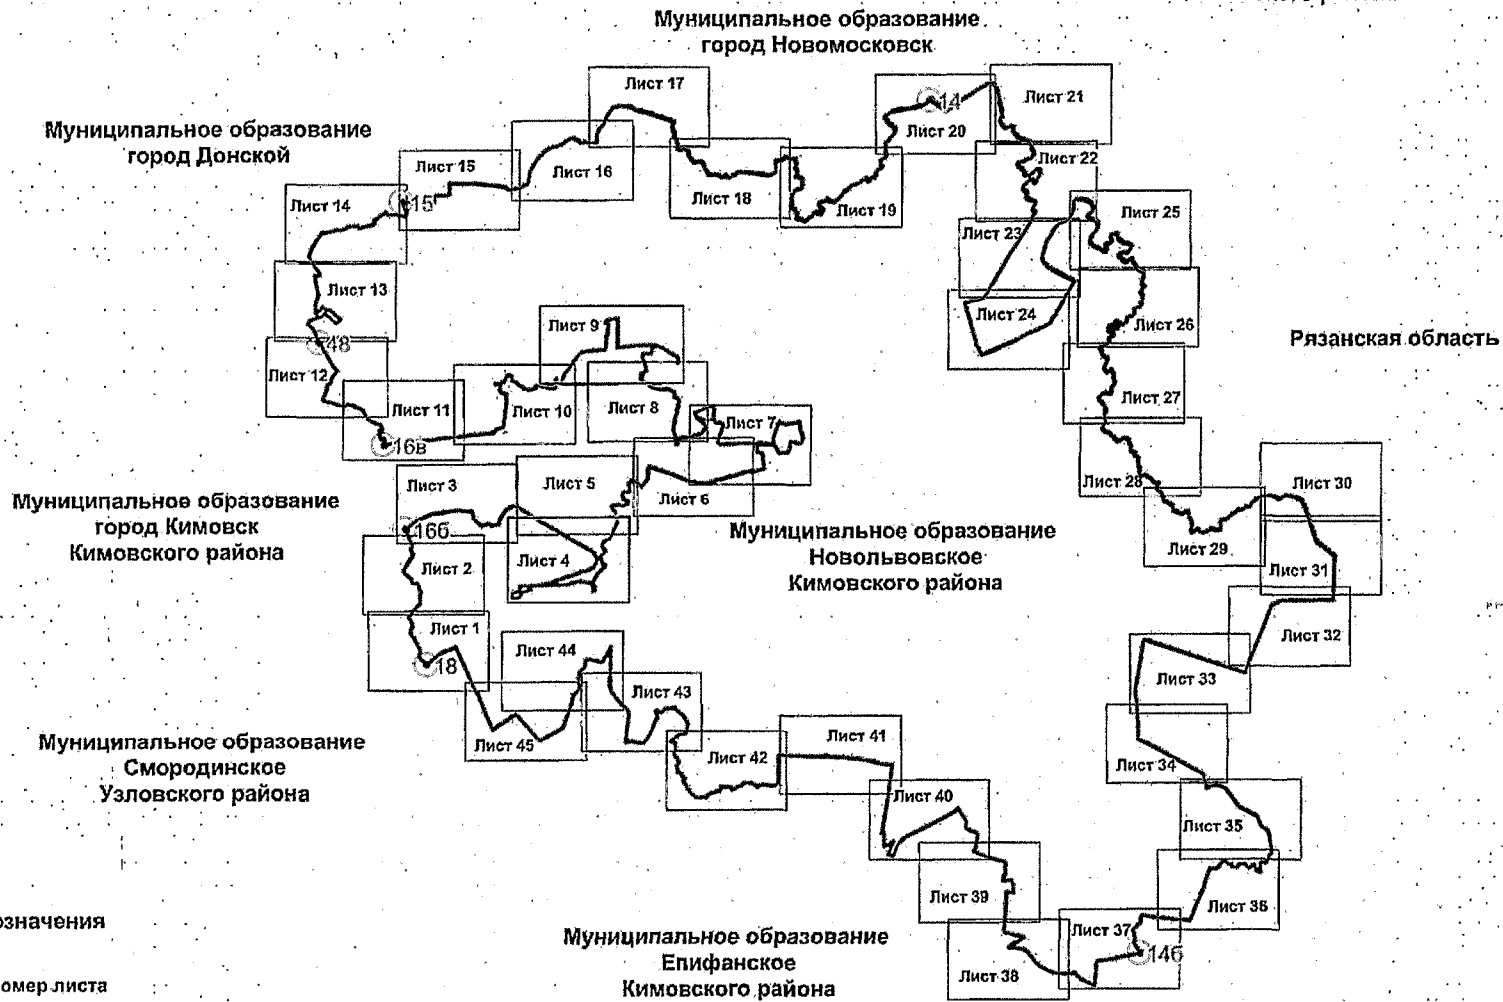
Муниципальное образование город Новомосковск

Муниципальное образование город Донской

Лист 17

Лист 21

14

Лист 20

Лист 22

Лист 15

Лист 16

Лист 18

Лист 19

Лист 14

15

Лист 25

Лист 23

Лист 13

Лист 24

Лист 26

Рязанская область

48

Лист 9

Лист 12

Лист 27

Лист 11

Лист 10

Лист 8

Лист 7

16в

Лист 28

Лист 30

Лист 3

Лист 5

Лист 6

Муниципальное образование город Кимовск Кимовского района

16б

Муниципальное образование Новольвовское Кимовского района

Лист 29

Лист 4

Лист 2

Лист 31

Лист 32

Лист 1

Лист 44

18

Лист 33

Лист 43

Лист 45

Муниципальное образование Смородинское Узловского района

Лист 41

Лист 42

Лист 34

Лист 40

Лист 35

Лист 39

Лист 36

означения

Лист 37

Муниципальное образование Епифанское Кимовского района

14б

Лист 38

омер листа